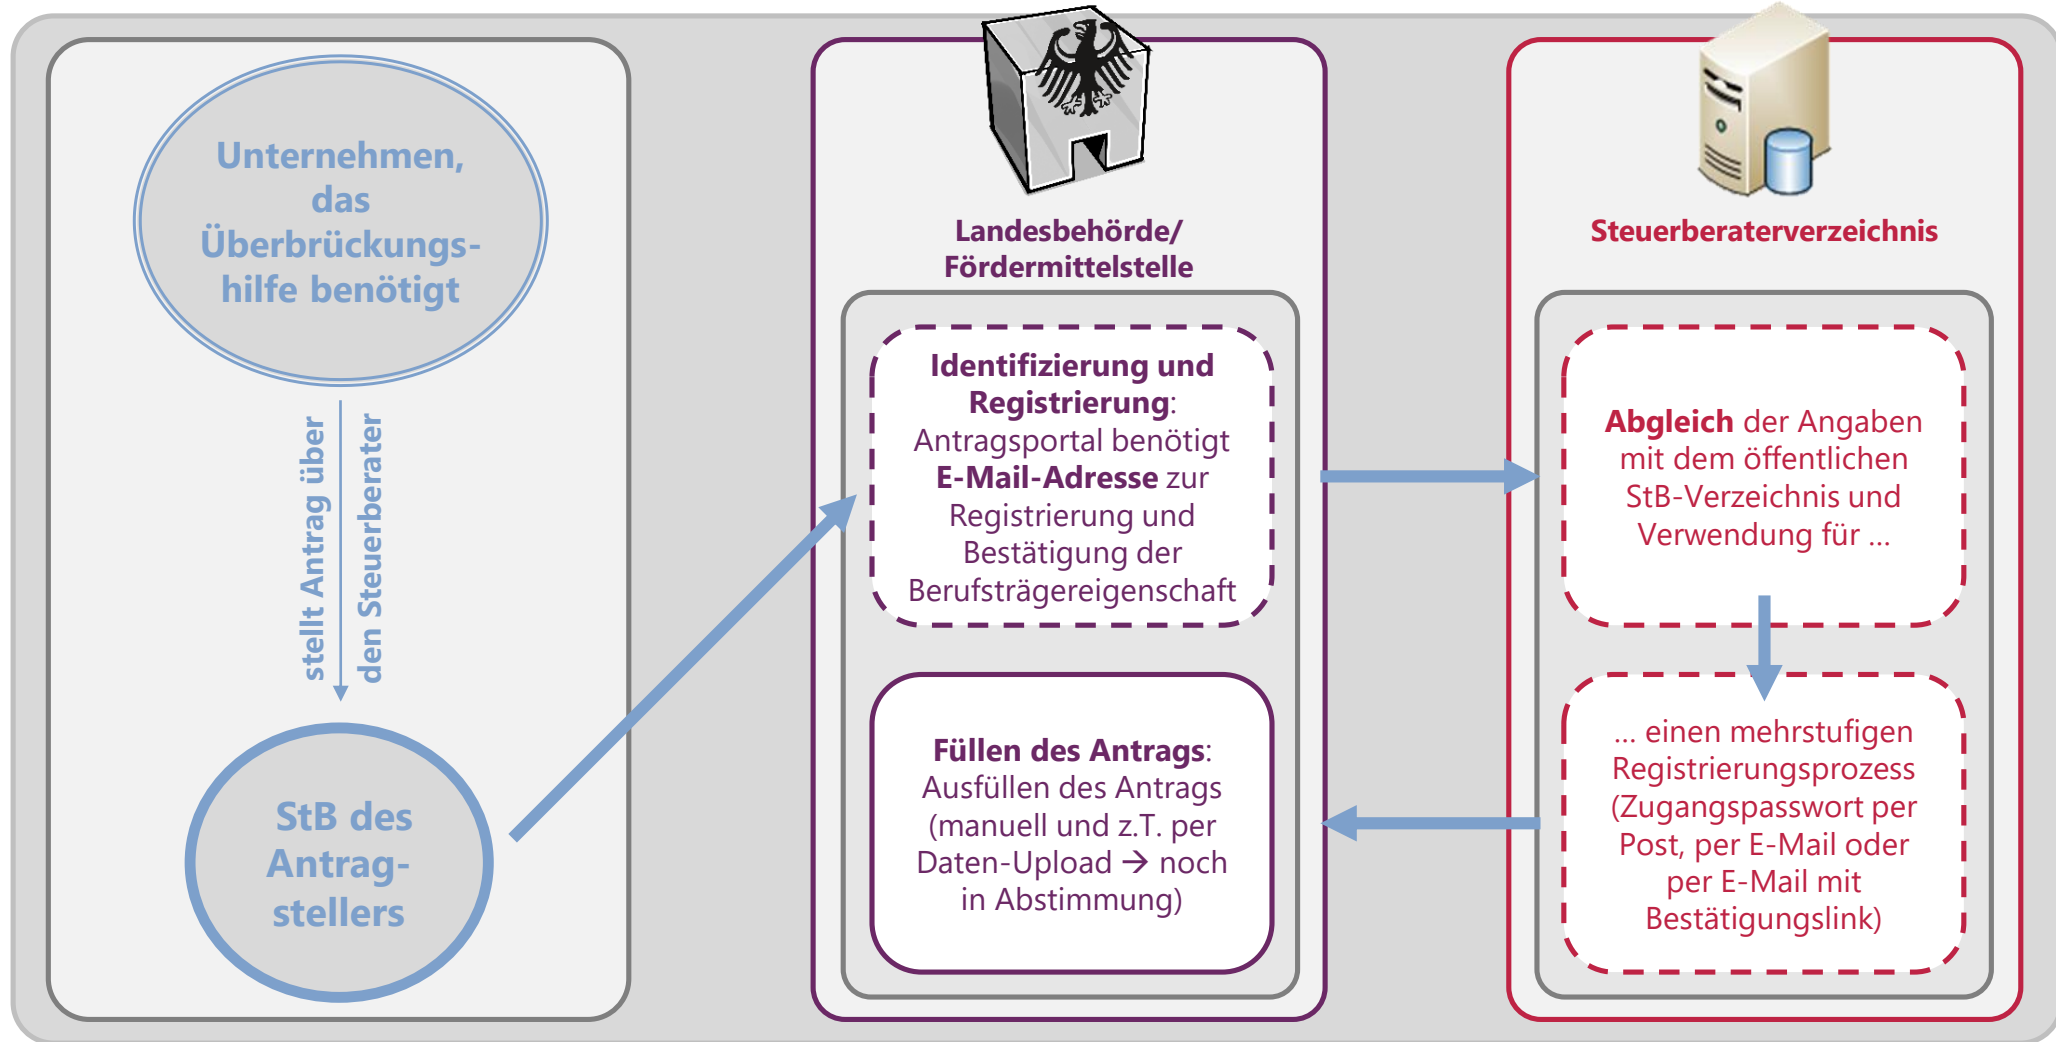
Unternehmen, das Überbrückungshilfe benötigt

stellt Antrag über den Steuerberater

StB des Antragstellers

Landesbehörde/ Fördermittelstelle

Identifizierung und Registrierung: Antragsportal benötigt E-Mail-Adresse zur Registrierung und Bestätigung der Berufsträgereigenschaft

Füllen des Antrags: Ausfüllen des Antrags (manuell und z.T. per Daten-Upload → noch in Abstimmung)

Steuerberaterverzeichnis

Abgleich der Angaben mit dem öffentlichen StB-Verzeichnis und Verwendung für ...

... einen mehrstufigen Registrierungsprozess (Zugangspasswort per Post, per E-Mail oder per E-Mail mit Bestätigungslink)